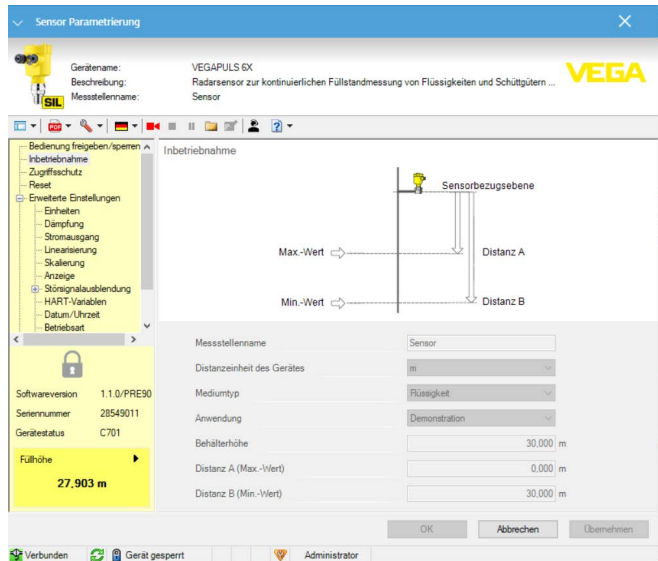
Sensor Parametrierung

Gerätename: VEGAPULS 6X
Beschreibung: Radarsensor zur kontinuierlichen Füllstandmessung von Flüssigkeiten und Schüttgütern ...
Messstellenname: Sensor

VEGA

SIL

Bedienung freigeben/sperren
Inbetriebnahme
Zugriffsschutz
Reset
Erweiterte Einstellungen
Einheiten
Dämpfung
Stromausgang
Linearisierung
Skalierung
Anzeige
Störsignalausblendung
HART-Variablen
Datum/Uhrzeit
Betriebsart

Softwareversion 1.1.0/PRE90
Seriennummer 28549011
Gerätestatus C701

Füllhöhe
27,903 m

Inbetriebnahme

Sensorbezugsebene
Max.-Wert
Distanz A
Min.-Wert
Distanz B

| | | |
|---|---|---|
| Messstellenname | Sensor | |
| Distanzeinheit des Gerätes | m | |
| Mediumtyp | Flüssigkeit | |
| Anwendung | Demonstration | |
| Behälterhöhe | 30,000 | m |
| Distanz A (Max.-Wert) | 0,000 | m |
| Distanz B (Min.-Wert) | 30,000 | m |

OK Abbrechen Übernehmen

Verbunden Gerät gesperrt Administrator